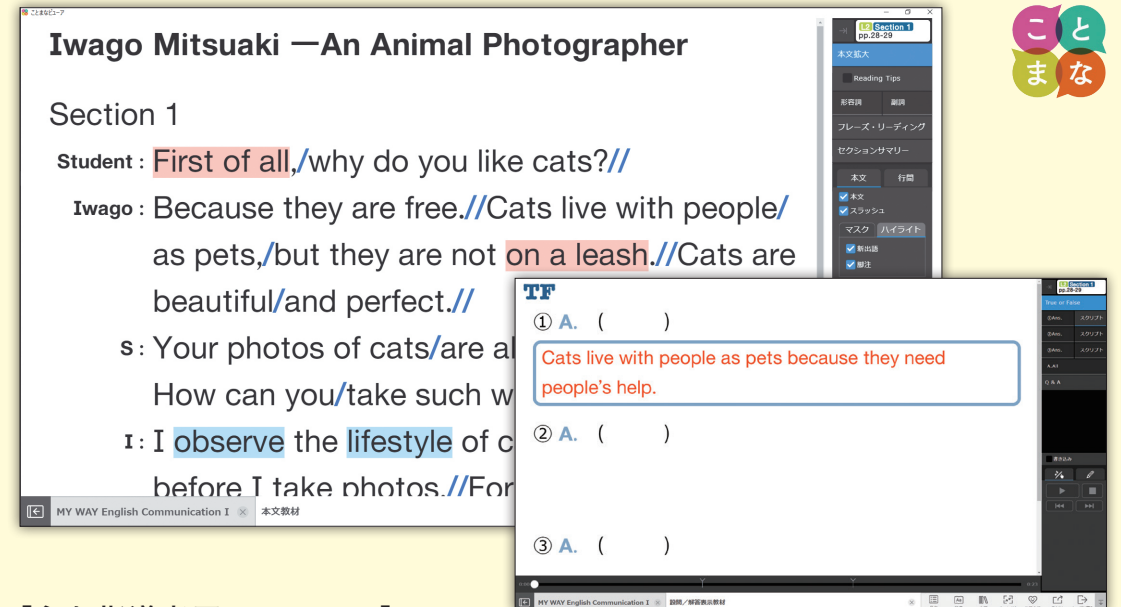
ことまなビューア

Iwago Mitsuaki —An Animal Photographer

Section 1

Student : First of all,/why do you like cats?//

Iwago : Because they are free.//Cats live with people/ as pets,/but they are not on a leash.//Cats are beautiful/and perfect.//

S : Your photos of cats/are al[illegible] How can you/take such w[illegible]

I : I observe the lifestyle of c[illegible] before I take photos.//For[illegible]

MY WAY English Communication I 本文教材

L1 Section 1 pp.28-29

本文拡大

Reading Tips

形容詞 副詞

フレーズ・リーディング

セクションサマリー

本文 行間

本文

スラッシュ

マスク ハイライト

新出語

脚注

こと まな

TF

① A. ( )

Cats live with people as pets because they need people's help.

② A. ( )

③ A. ( )

L1 Section 1 pp.28-29

True or False

①Ans. スクリプト

②Ans. スクリプト

③Ans. スクリプト

A.All

Q & A

書き込み

MY WAY English Communication I 設問／解答表示教材